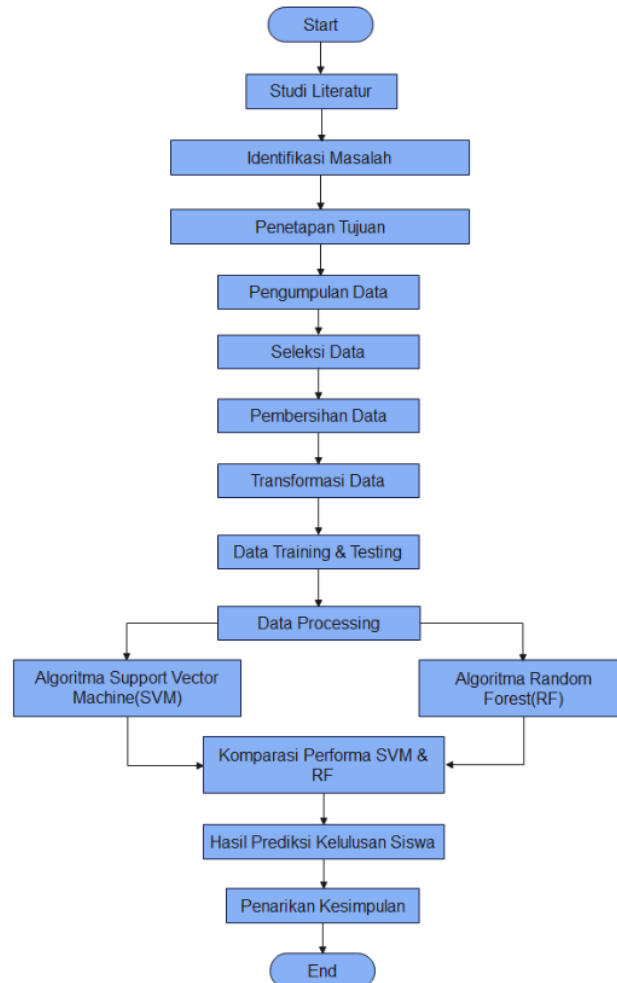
Start

Studi Literatur

Identifikasi Masalah

Penetapan Tujuan

Pengumpulan Data

Seleksi Data

Pembersihan Data

Transformasi Data

Data Training & Testing

Data Processing

Algoritma Support Vector Machine(SVM)

Algoritma Random Forest(RF)

Komparasi Performa SVM & RF

Hasil Prediksi Kelulusan Siswa

Penarikan Kesimpulan

End